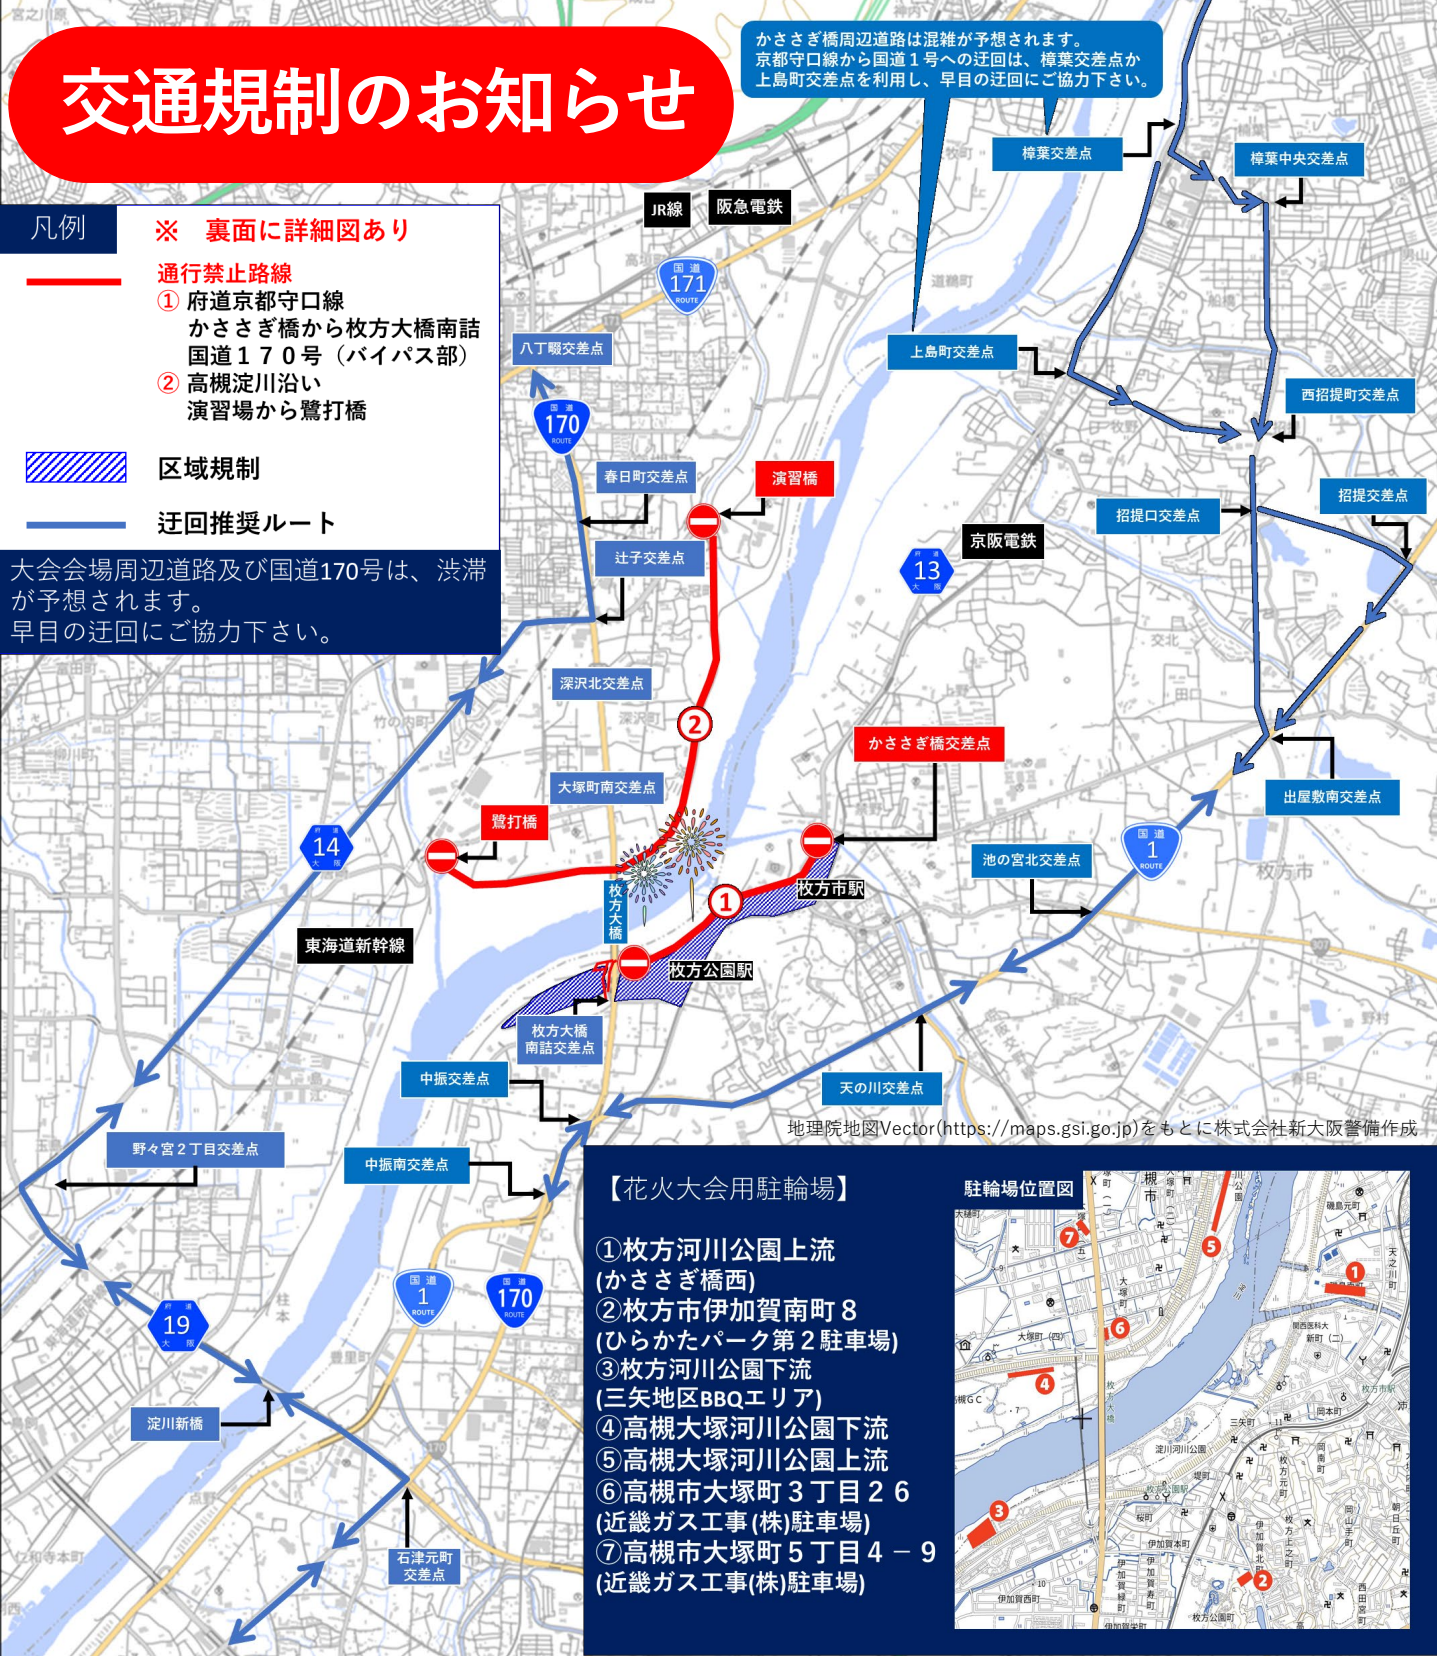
交通規制のお知らせ

凡例
※ 裏面に詳細図あり
通行禁止路線
① 府道京都守口線 かささぎ橋から枚方大橋南詰 国道１７０号（バイパス部）
② 高槻淀川沿い 演習場から鷺打橋
区域規制
迂回推奨ルート

大会会場周辺道路及び国道170号は、渋滞が予想されます。
早目の迂回にご協力下さい。

かささぎ橋周辺道路は混雑が予想されます。
京都守口線から国道１号への迂回は、樟葉交差点か上島町交差点を利用し、早目の迂回にご協力下さい。

JR線
阪急電鉄
国道 171 ROUTE
樟葉交差点
樟葉中央交差点
上島町交差点
西招提町交差点
招提口交差点
招提交差点
八丁畷交差点
国道 170 ROUTE
春日町交差点
演習橋
辻子交差点
京阪電鉄
府道 13 大阪
深沢北交差点
大塚町南交差点
かささぎ橋交差点
出屋敷南交差点
鷺打橋
府道 14 大阪
枚方大橋
枚方市駅
池の宮北交差点
国道 1 ROUTE
枚方市
東海道新幹線
枚方公園駅
枚方大橋南詰交差点
中振交差点
天の川交差点
地理院地図Vector(https://maps.gsi.go.jp)をもとに株式会社新大阪警備作成
野々宮２丁目交差点
中振南交差点
府道 19 大阪
国道 1 ROUTE
国道 170 ROUTE
淀川新橋
石津元町交差点

【花火大会用駐輪場】
①枚方河川公園上流
(かささぎ橋西)
②枚方市伊加賀南町８
(ひらかたパーク第２駐車場)
③枚方河川公園下流
(三矢地区BBQエリア)
④高槻大塚河川公園下流
⑤高槻大塚河川公園上流
⑥高槻市大塚町３丁目２６
(近畿ガス工事(株)駐車場)
⑦高槻市大塚町５丁目４－９
(近畿ガス工事(株)駐車場)

駐輪場位置図